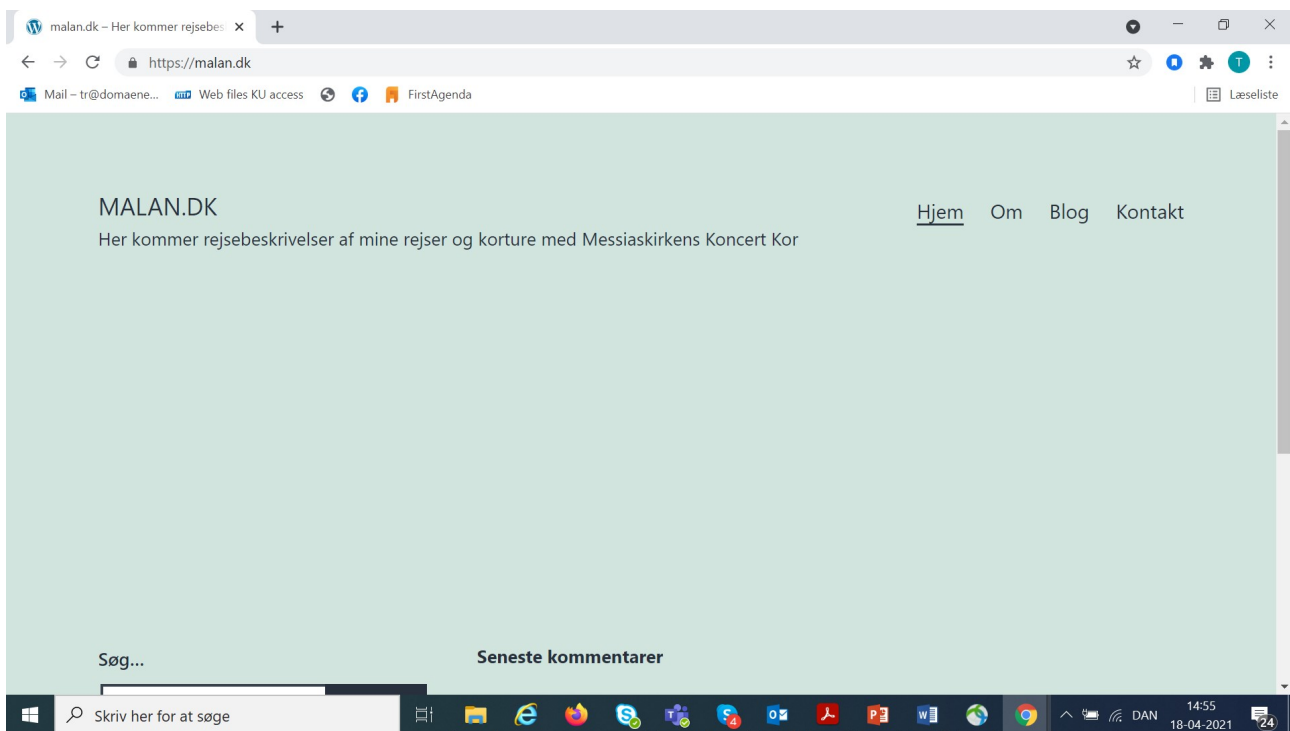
malan.dk – Her kommer rejsebes ×
+

https://malan.dk

Mail – tr@domaene... Web files KU access FirstAgenda
Læseliste

MALAN.DK

Her kommer rejsebeskrivelser af mine rejser og korture med Messiaskirkens Koncert Kor

Hjem Om Blog Kontakt

Søg...

Seneste kommentarer

Skriv her for at søge

DAN 14:55 18-04-2021

24